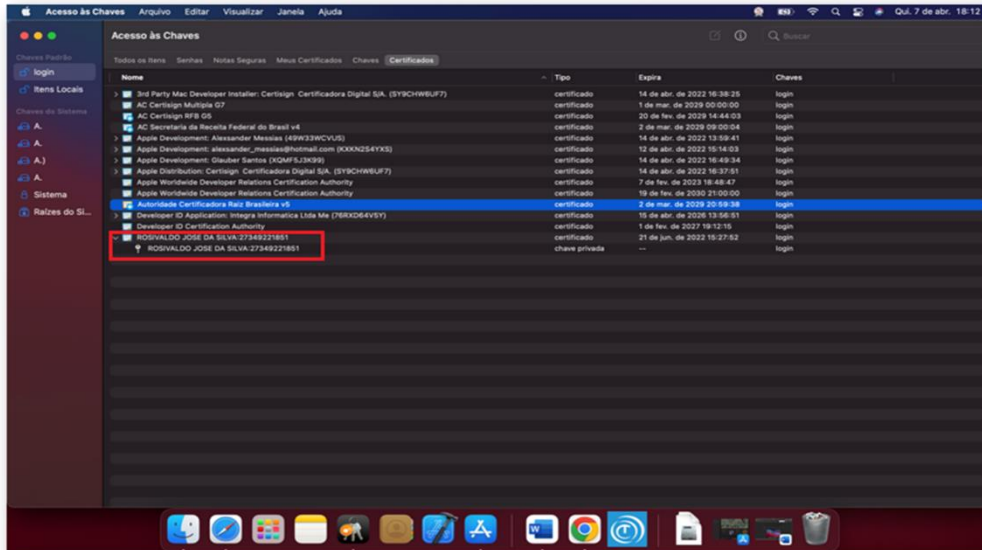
Acesso às Chaves Arquivo Editar Visualizar Janela Ajuda

Qui. 7 de abr. 18:12

Acesso às Chaves

Buscar

Chaves Padrão
login
Itens Locais
Chaves do Sistema
A.
A.
A.)
A.
Sistema
Raízes do Si...

Todos os Itens Senhas Notas Seguras Meus Certificados Chaves Certificados

| Nome | Tipo | Expira | Chaves |
|---|---|---|---|
| 3rd Party Mac Developer Installer: Certisign Certificadora Digital S/A. (SY9CHW6UF7) | certificado | 14 de abr. de 2022 16:38:25 | login |
| AC Certisign Multipla G7 | certificado | 1 de mar. de 2029 00:00:00 | login |
| AC Certisign RFB G5 | certificado | 20 de fev. de 2029 14:44:03 | login |
| AC Secretaria da Receita Federal do Brasil v4 | certificado | 2 de mar. de 2029 09:00:04 | login |
| Apple Development: Alexsander Messias (49W33WCVUS) | certificado | 14 de abr. de 2022 13:59:41 | login |
| Apple Development: alexsander_messias@hotmail.com (KXXN2S4YXS) | certificado | 12 de abr. de 2022 15:14:03 | login |
| Apple Development: Glauber Santos (XQMF5J3K99) | certificado | 14 de abr. de 2022 16:49:34 | login |
| Apple Distribution: Certisign Certificadora Digital S/A. (SY9CHW6UF7) | certificado | 14 de abr. de 2022 16:37:51 | login |
| Apple Worldwide Developer Relations Certification Authority | certificado | 7 de fev. de 2023 18:48:47 | login |
| Apple Worldwide Developer Relations Certification Authority | certificado | 19 de fev. de 2030 21:00:00 | login |
| Autoridade Certificadora Raiz Brasileira v5 | certificado | 2 de mar. de 2029 20:59:38 | login |
| Developer ID Application: Integra Informatica Ltda Me (76RXD64V5Y) | certificado | 15 de abr. de 2026 13:56:51 | login |
| Developer ID Certification Authority | certificado | 1 de fev. de 2027 19:12:15 | login |
| ROSIVALDO JOSE DA SILVA:27349221851 | certificado | 21 de jun. de 2022 15:27:52 | login |
| ROSIVALDO JOSE DA SILVA:27349221851 | chave privada | -- | login |